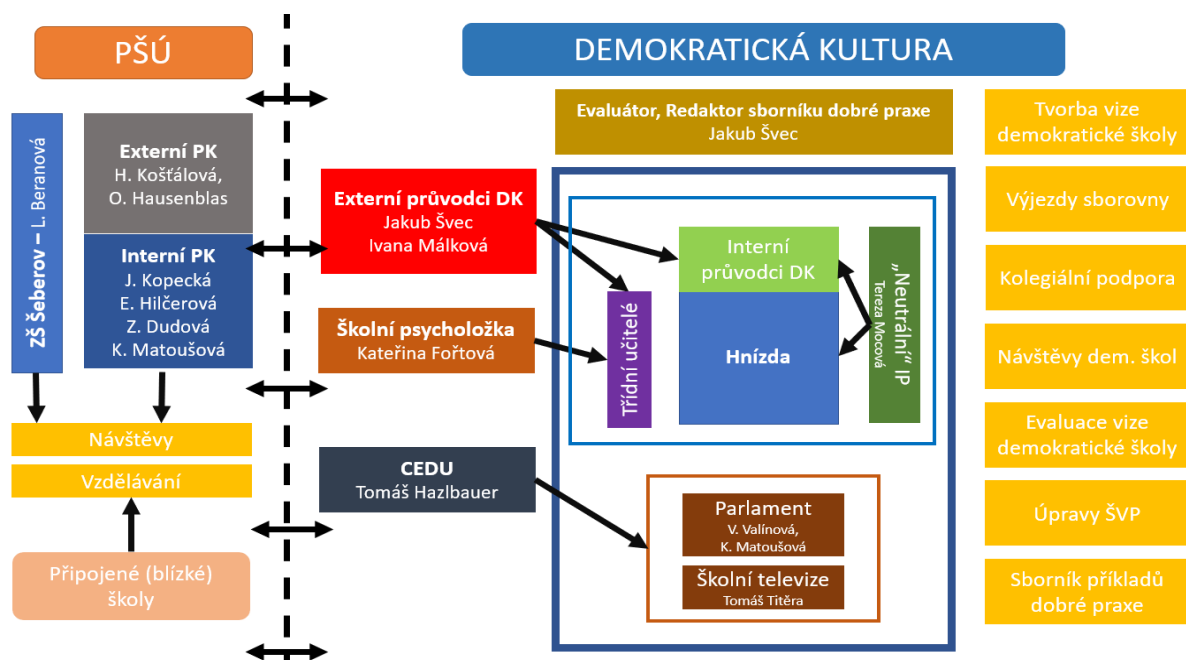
PŠÚ

DEMOKRATICKÁ KULTURA

ZŠ Šeberov – L. Beranová

Externí PK
H. Košťálová,
O. Hausenblas

Interní PK
J. Kopecká
E. Hilčerová
Z. Dudová
K. Matoušová

Návštěvy

Vzdělávání

Připojené (blízké) školy

Evaluátor, Redaktor sborníku dobré praxe
Jakub Švec

Externí průvodci DK
Jakub Švec
Ivana Málková

Školní psycholožka
Kateřina Fořtová

CEDU
Tomáš Hazlbauer

Interní průvodci DK

Hnízda

Třídní učitelé

„Neutrální" IP
Tereza Mocová

Parlament
V. Valínová,
K. Matoušová

Školní televize
Tomáš Titěra

Tvorba vize demokratické školy

Výjezdy sborovny

Kolegiální podpora

Návštěvy dem. škol

Evaluace vize demokratické školy

Úpravy ŠVP

Sborník příkladů dobré praxe